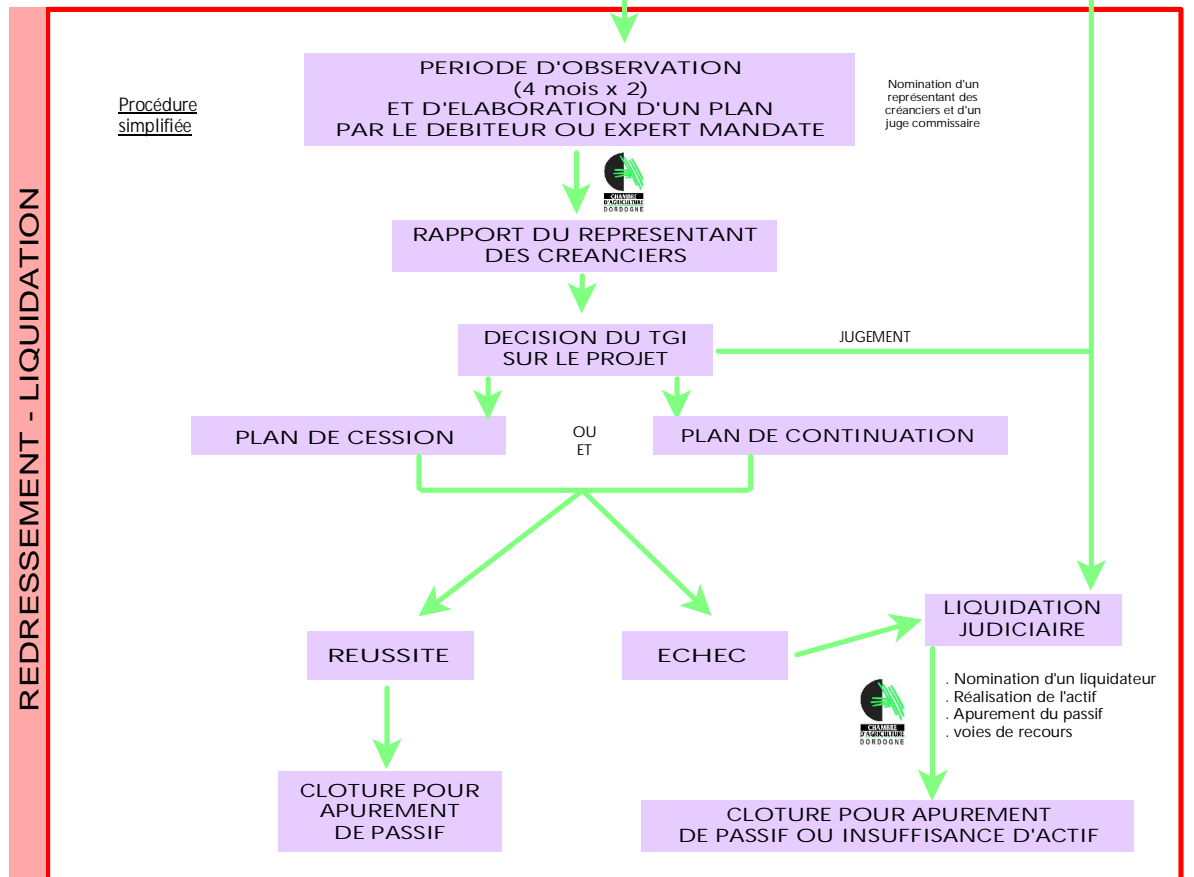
REDRESSEMENT - LIQUIDATION

Procédure simplifiée

PERIODE D'OBSERVATION (4 mois x 2) ET D'ELABORATION D'UN PLAN PAR LE DEBITEUR OU EXPERT MANDATE

Nomination d'un représentant des créanciers et d'un juge commissaire

CHAMBRE D'AGRICULTURE DORDOGNE

RAPPORT DU REPRESENTANT DES CREANCIERS

DECISION DU TGI SUR LE PROJET

JUGEMENT

PLAN DE CESSION

OU
ET

PLAN DE CONTINUATION

REUSSITE

ECHEC

LIQUIDATION JUDICIAIRE

. Nomination d'un liquidateur
. Réalisation de l'actif
. Apurement du passif
. voies de recours

CHAMBRE D'AGRICULTURE DORDOGNE

CLOTURE POUR APUREMENT DE PASSIF

CLOTURE POUR APUREMENT DE PASSIF OU INSUFFISANCE D'ACTIF